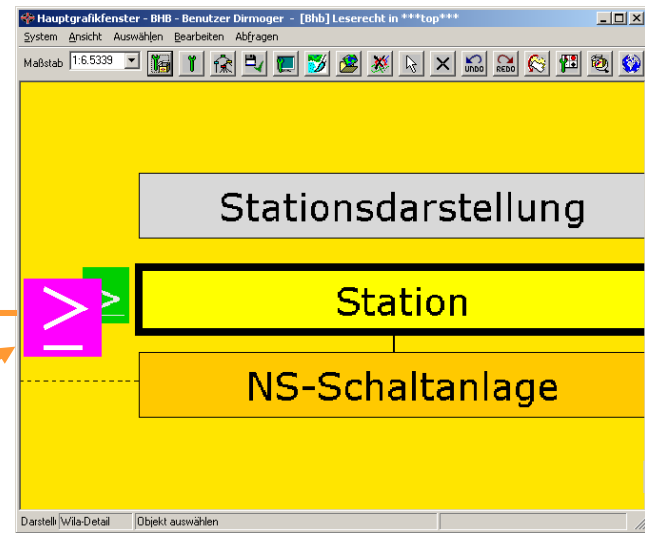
Hauptgrafikfenster - BHB - Benutzer Dirmoger - [Bhb] Leserecht in ***top***

System Ansicht Auswählen Bearbeiten Abfragen

Maßstab 1:6.5339

UNDO REDO

Stationsdarstellung

Station

NS-Schaltanlage

Darstell Wila-Detail Objekt auswählen